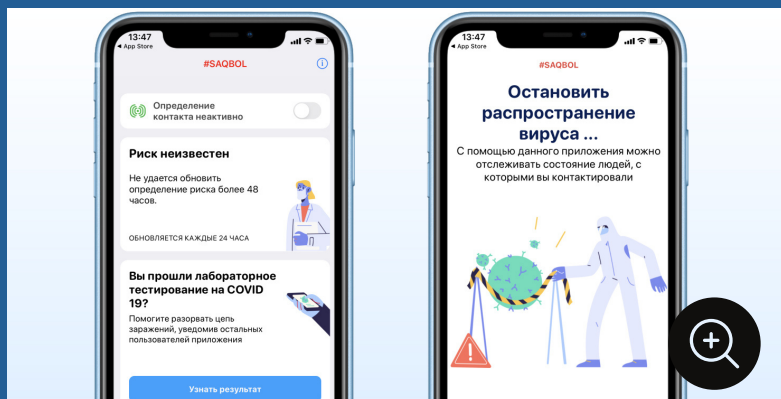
13:47
◂ App Store

#SAQBOL

Определение контакта неактивно

Риск неизвестен

Не удается обновить определение риска более 48 часов.

ОБНОВЛЯЕТСЯ КАЖДЫЕ 24 ЧАСА

Вы прошли лабораторное тестирование на COVID 19?

Помогите разорвать цепь заражений, уведомив остальных пользователей приложения

Узнать результат

13:47
◂ App Store

#SAQBOL

Остановить распространение вируса ...

С помощью данного приложения можно отслеживать состояние людей, с которыми вы контактировали